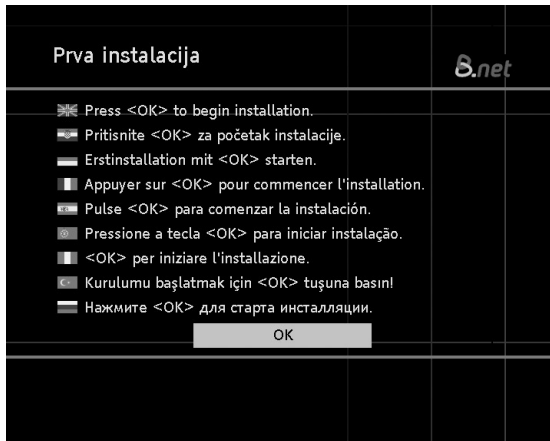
Prva instalacija

B.net

Press <OK> to begin installation.
Pritisnite <OK> za početak instalacije.
Erstinstallation mit <OK> starten.
Appuyer sur <OK> pour commencer l'installation.
Pulse <OK> para comenzar la instalación.
Pressione a tecla <OK> para iniciar instalação.
<OK> per iniziare l'installazione.
Kurulumu başlatmak için <OK> tuşuna basın!
Нажмите <OK> для старта инсталляции.

OK